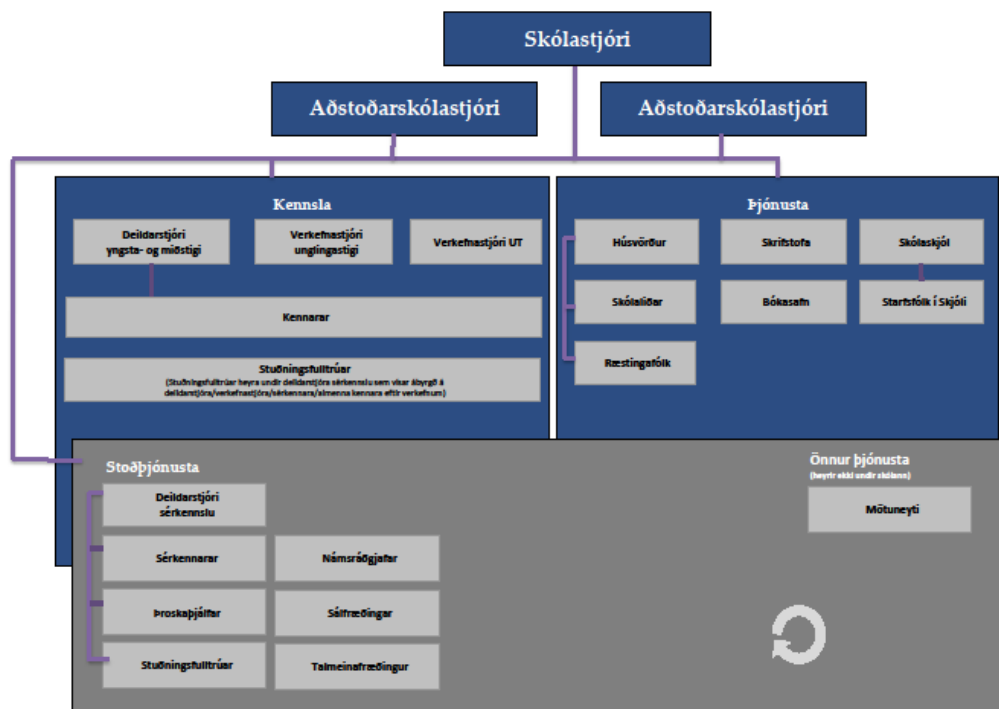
Skólastjóri

Aðstoðarskólastjóri

Aðstoðarskólastjóri

Kennsla

Deildarstjóri yngsta- og miðstigi

Verkefnastjóri unglingastigi

Verkefnastjóri UT

Kennarar

Stuðningsfulltrúar
(Stuðningsfulltrúar heyra undir deildarstjóra sérkennslu sem vísar ábyrgð á deildarstjóra/verkefnastjóra/sérkennara/almenna kennara eftir verkefnum)

Þjónusta

Húsvörður

Skrifstofa

Skólaskjól

Skólaliðar

Bókasafn

Starfsfólk í Skjóli

Ræstingafólk

Stoðþjónusta

Deildarstjóri sérkennslu

Sérkennarar

Námsráðgjafar

Þroskaþjálfar

Sálfræðingar

Stuðningsfulltrúar

Talmeinafræðingur

Önnur þjónusta
(heyrir ekki undir skólann)

Mötuneyti